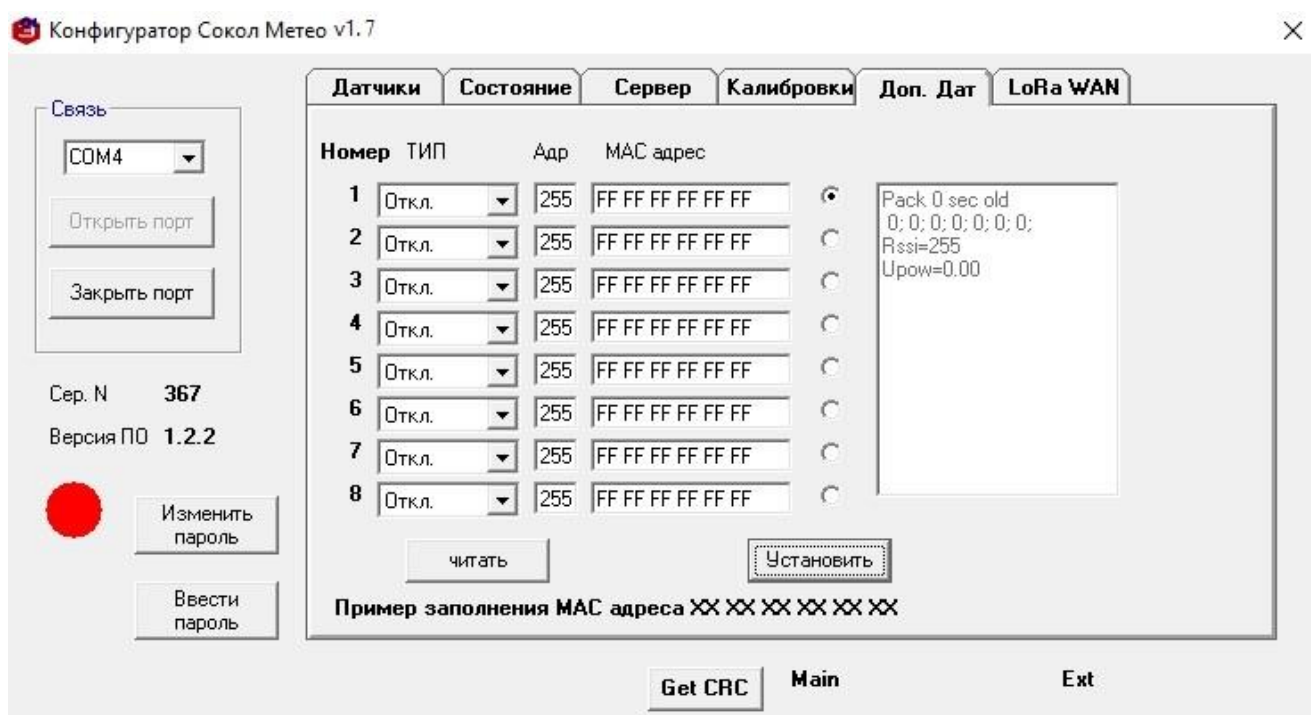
Конфигуратор Сокол Метео v1.7

×

Связь

COM4

Открыть порт

Закрыть порт

Сер. N 367

Версия ПО 1.2.2

Изменить пароль

Ввести пароль

Датчики | Состояние | Сервер | Калибровки | Доп. Дат | LoRa WAN

| Номер | ТИП | Адр | МАС адрес |
|---|---|---|---|
| 1 | Откл. | 255 | FF FF FF FF FF FF |
| 2 | Откл. | 255 | FF FF FF FF FF FF |
| 3 | Откл. | 255 | FF FF FF FF FF FF |
| 4 | Откл. | 255 | FF FF FF FF FF FF |
| 5 | Откл. | 255 | FF FF FF FF FF FF |
| 6 | Откл. | 255 | FF FF FF FF FF FF |
| 7 | Откл. | 255 | FF FF FF FF FF FF |
| 8 | Откл. | 255 | FF FF FF FF FF FF |

Pack 0 sec old
0; 0; 0; 0; 0; 0; 0;
Rssi=255
Upow=0.00

читать

Установить

Пример заполнения МАС адреса XX XX XX XX XX XX

Get CRC

Main

Ext